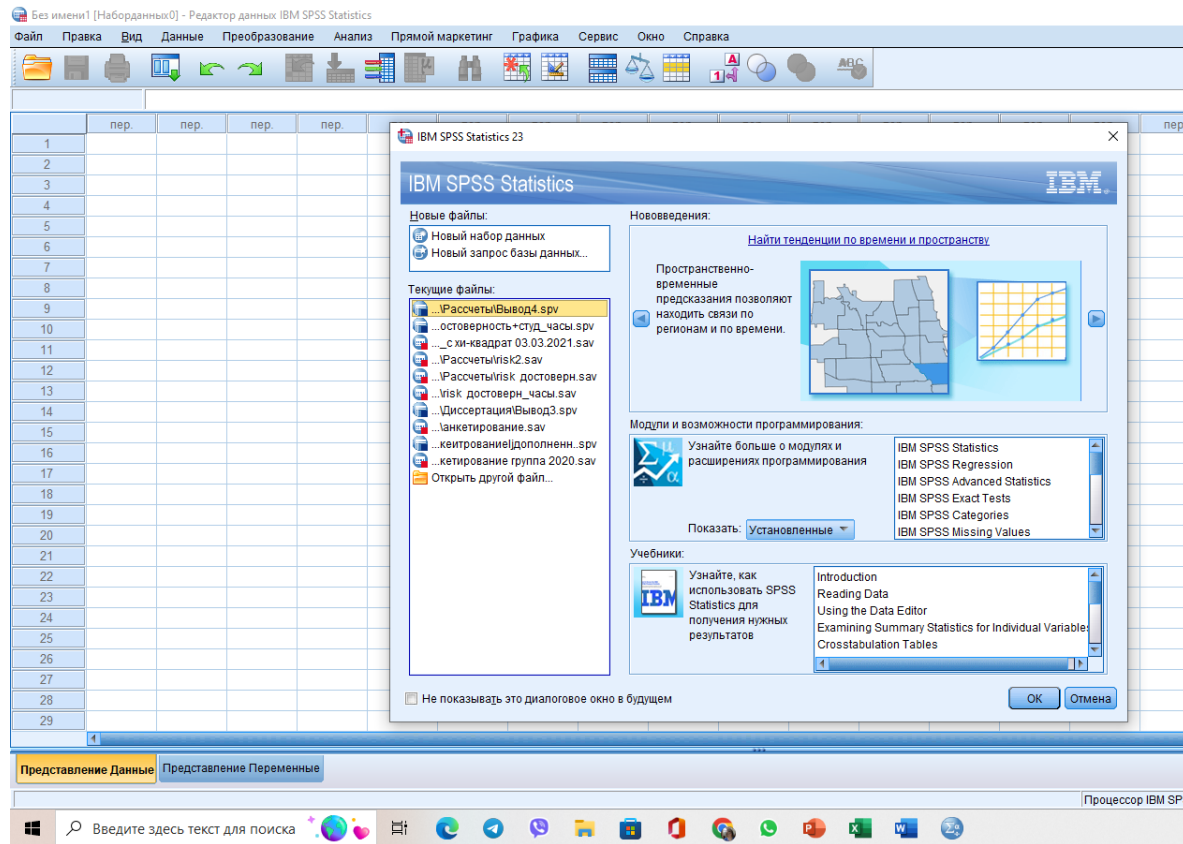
Без имени1 [Наборданных0] - Редактор данных IBM SPSS Statistics

Файл Правка Вид Данные Преобразование Анализ Прямой маркетинг Графика Сервис Окно Справка

пер. пер. пер. пер. пер

1 2 3 4 5 6 7 8 9 10 11 12 13 14 15 16 17 18 19 20 21 22 23 24 25 26 27 28 29

IBM SPSS Statistics 23

IBM SPSS Statistics

IBM.

Новые файлы:

Новый набор данных
Новый запрос базы данных...

Текущие файлы:

...\Рассчеты\Вывод4.spv
...остоверность+студ_часы.spv
..._с хи-квадрат 03.03.2021.sav
...\Рассчеты\risk2.sav
...\Рассчеты\risk достоверн.sav
...\risk достоверн_часы.sav
...\Диссертация\Вывод3.spv
...\анкетирование.sav
...кетирование|дополненн..spv
...кетирование группа 2020.sav
Открыть другой файл...

Нововведения:

Найти тенденции по времени и пространству

Пространственно-временные предсказания позволяют находить связи по регионам и по времени.

Модули и возможности программирования:

Узнайте больше о модулях и расширениях программирования

Показать: Установленные

IBM SPSS Statistics
IBM SPSS Regression
IBM SPSS Advanced Statistics
IBM SPSS Exact Tests
IBM SPSS Categories
IBM SPSS Missing Values

Учебники:

Узнайте, как использовать SPSS Statistics для получения нужных результатов

Introduction
Reading Data
Using the Data Editor
Examining Summary Statistics for Individual Variables
Crosstabulation Tables

Не показывать это диалоговое окно в будущем

OK Отмена

Представление Данные Представление Переменные

Процессор IBM SPS

Введите здесь текст для поиска